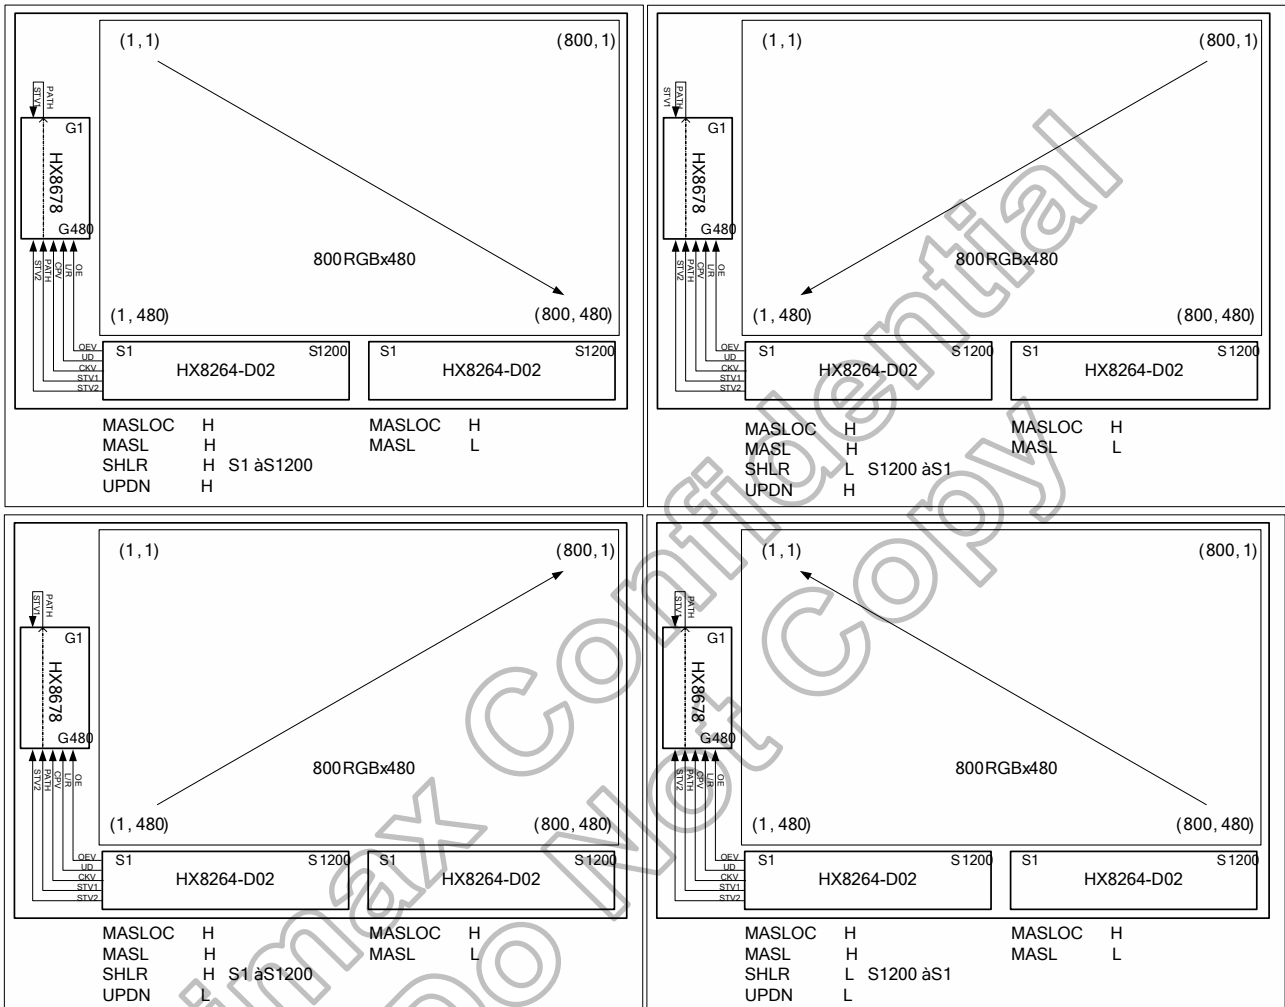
(1, 1)
(800, 1)
STV1
PATH
G1
HX8678
G480
STV2
PATH
CPV
L/R
OE
800RGBx480
(1, 480)
(800, 480)
OEV
UD
CKV
STV1
STV2
S1
S1200
HX8264-D02
S1
S1200
HX8264-D02
MASLOC H
MASL H
SHLR H S1 àS1200
UPDN H
MASLOC H
MASL L

(1, 1)
(800, 1)
STV1
PATH
G1
HX8678
G480
STV2
PATH
CPV
L/R
OE
800RGBx480
(1, 480)
(800, 480)
OEV
UD
CKV
STV1
STV2
S1
S1200
HX8264-D02
S1
S1200
HX8264-D02
MASLOC H
MASL H
SHLR L S1200 àS1
UPDN H
MASLOC H
MASL L

(1, 1)
(800, 1)
STV1
PATH
G1
HX8678
G480
STV2
PATH
CPV
L/R
OE
800RGBx480
(1, 480)
(800, 480)
OEV
UD
CKV
STV1
STV2
S1
S1200
HX8264-D02
S1
S1200
HX8264-D02
MASLOC H
MASL H
SHLR H S1 àS1200
UPDN L
MASLOC H
MASL L

(1, 1)
(800, 1)
STV1
PATH
G1
HX8678
G480
STV2
PATH
CPV
L/R
OE
800RGBx480
(1, 480)
(800, 480)
OEV
UD
CKV
STV1
STV2
S1
S1200
HX8264-D02
S1
S1200
HX8264-D02
MASLOC H
MASL H
SHLR L S1200 àS1
UPDN L
MASLOC H
MASL L

Himax Confidential
Do Not Copy